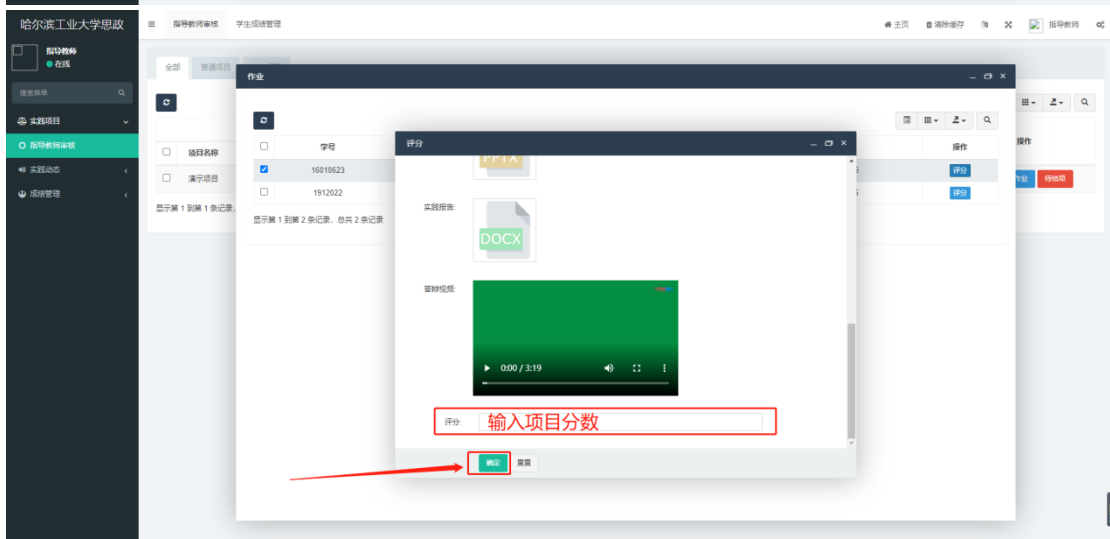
哈尔滨工业大学思政

指导教师
● 在线

搜索菜单

实践项目
指导教师审核
实践动态
成绩管理

≡ 指导教师审核 学生成绩管理

主页 清除缓存 指导教师

全部 普通项目

| | 项目名称 |
|---|---|
| | 演示项目 |

显示第 1 到第 1 条记录,

操作
作业 待初审

作业

| | 学号 | 操作 |
|---|---|---|
| ☑ | 16010623 | 评分 |
| | 1912022 | 评分 |

显示第 1 到第 2 条记录，总共 2 条记录

评分

PPTX

实践报告:
DOCX

答辩视频:
0:00 / 3:19

评分: 输入项目分数

确定 重置